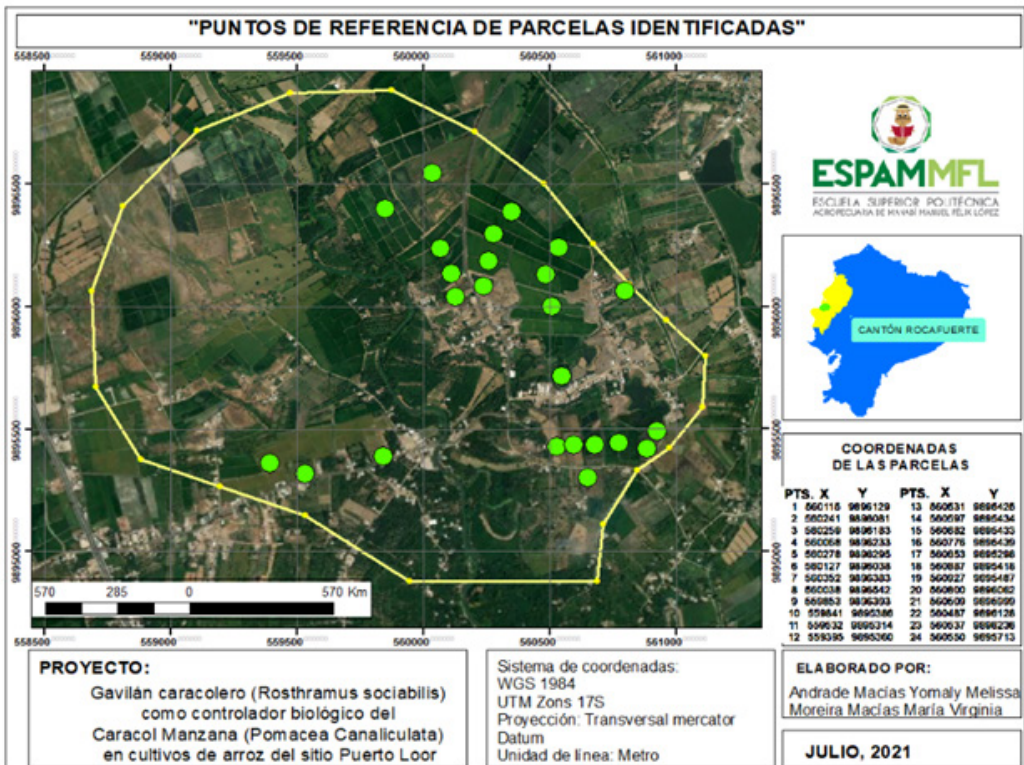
"PUNTOS DE REFERENCIA DE PARCELAS IDENTIFICADAS"

558500 559000 559500 560000 560500 561000

9896500 9896000 9895500 9895000

570 285 0 570 Km

ESPAMMFL
ESCUELA SUPERIOR POLITÉCNICA AGROPECUARIA DE MANABÍ MANUEL FÉLIX LÓPEZ

CANTÓN ROCAFUERTE

COORDENADAS DE LAS PARCELAS

| PTS. | X | Y | PTS. | X | Y |
|---|---|---|---|---|---|
| 1 | 560116 | 9896129 | 13 | 560531 | 9896428 |
| 2 | 560241 | 9896081 | 14 | 560597 | 9895434 |
| 3 | 560259 | 9896183 | 15 | 560682 | 9895433 |
| 4 | 560058 | 9896233 | 16 | 560776 | 9895439 |
| 5 | 560278 | 9896295 | 17 | 560853 | 9895298 |
| 6 | 560127 | 9896038 | 18 | 560887 | 9895418 |
| 7 | 560352 | 9896383 | 19 | 560807 | 9895487 |
| 8 | 560038 | 9896542 | 20 | 560800 | 9896062 |
| 9 | 560853 | 9895393 | 21 | 560509 | 9895990 |
| 10 | 559841 | 9895386 | 22 | 560487 | 9896128 |
| 11 | 559532 | 9895314 | 23 | 560537 | 9896236 |
| 12 | 559395 | 9895350 | 24 | 560550 | 9895713 |

PROYECTO:
Gavilán caracolero (Rosthramus sociabilis) como controlador biológico del Caracol Manzana (Pomacea Canaliculata) en cultivos de arroz del sitio Puerto Loor

Sistema de coordenadas:
WGS 1984
UTM Zona 17S
Proyección: Transversal mercator
Datum
Unidad de línea: Metro

ELABORADO POR:
Andrade Macías Yomaly Melissa
Moreira Macías María Virginia

JULIO, 2021